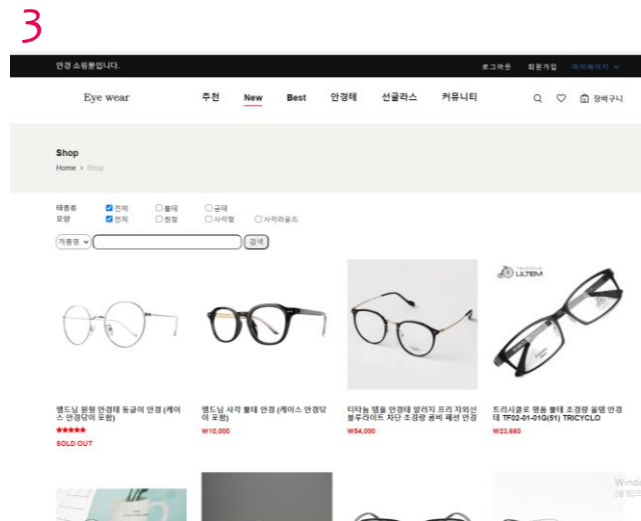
3

안경 쇼핑몰입니다.

로그아웃 회원가입 마이페이지

Eye wear

추천 New Best 안경테 선글라스 커뮤니티

장바구니

Shop

Home > Shop

테종류 전체 뿔테 금테
모양 전체 원형 사각형 사각라운드

제품명 검색

ULTEM

웬드닝 원형 안경테 동글이 안경 (케이스 안경닦이 포함)
SOLD OUT

웬드닝 사각 뿔테 안경 (케이스 안경닦이 포함)
₩10,000

티타늄 템플 안경테 얇은 초경량 원형 빈티지 패션 안경
₩54,000

트라이클로 명품 뿔테 초경량 울템 안경테 TF02-01-01G(51) TRICYCLO
₩22,660

Windo
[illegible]